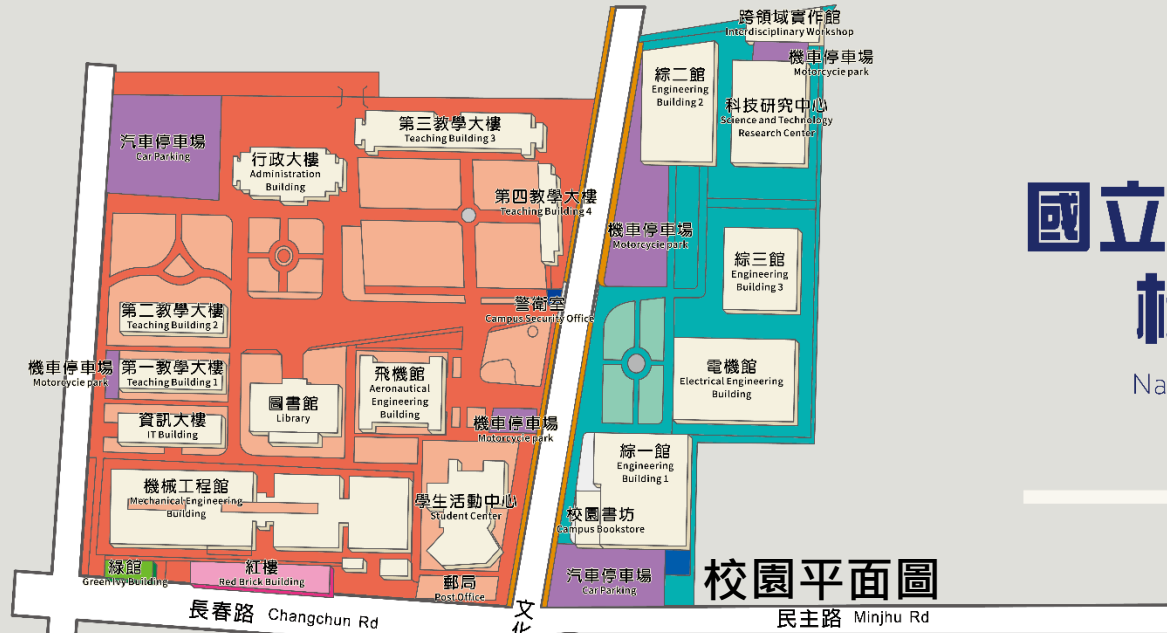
跨領域實作館
Interdisciplinary Workshop

機車停車場
Motorcycle park

綜二館
Engineering Building 2

科技研究中心
Science and Technology Research Center

汽車停車場
Car Parking

第三教學大樓
Teaching Building 3

行政大樓
Administration Building

第四教學大樓
Teaching Building 4

國立
Na

機車停車場
Motorcycle park

綜三館
Engineering Building 3

警衛室
Campus Security Office

第二教學大樓
Teaching Building 2

機車停車場
Motorcycle park

第一教學大樓
Teaching Building 1

飛機館
Aeronautical Engineering Building

圖書館
Library

電機館
Electrical Engineering Building

資訊大樓
IT Building

機車停車場
Motorcycle park

綜一館
Engineering Building 1

機械工程館
Mechanical Engineering Building

學生活動中心
Student Center

校園書坊
Campus Bookstore

綠館
Greenivy Building

紅樓
Red Brick Building

郵局
Post Office

汽車停車場
Car Parking

校園平面圖

長春路 Changchun Rd

文化

民主路 Minjhu Rd